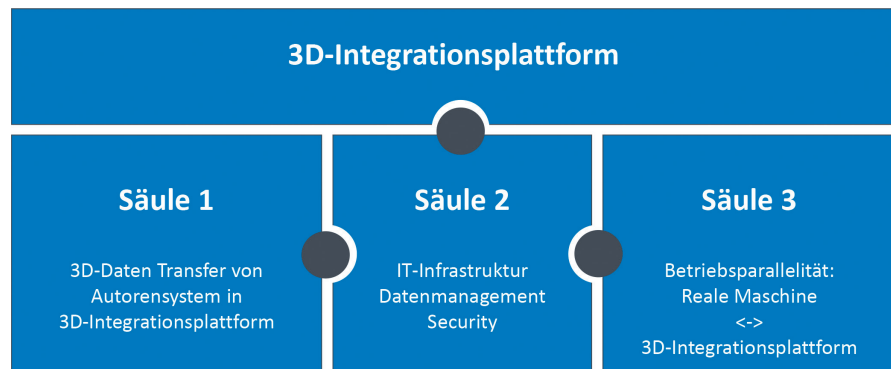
3D-Integrationsplattform

Säule 1

3D-Daten Transfer von Autorensystem in 3D-Integrationsplattform

Säule 2

IT-Infrastruktur
Datenmanagement
Security

Säule 3

Betriebsparallelität:
Reale Maschine
<->
3D-Integrationsplattform